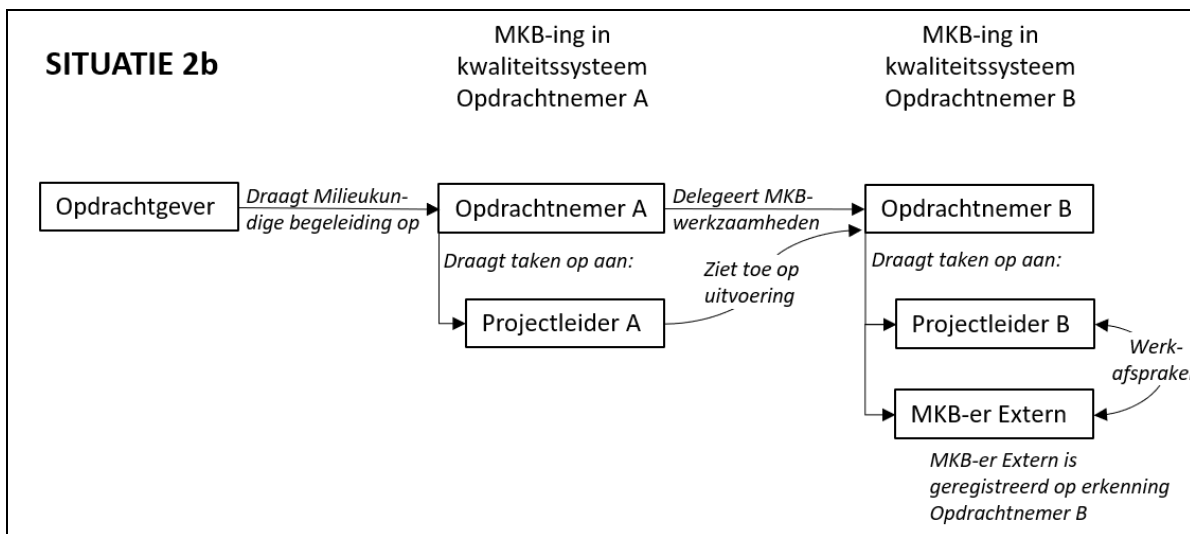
SITUATIE 2b

MKB-ing in kwaliteitssysteem Opdrachtnemer A

MKB-ing in kwaliteitssysteem Opdrachtnemer B

Opdrachtgever

Draagt Milieukundige begeleiding op

Opdrachtnemer A

Delegeert MKB-werkzaamheden

Opdrachtnemer B

Draagt taken op aan:

Ziet toe op uitvoering

Draagt taken op aan:

Projectleider A

Projectleider B

Werk-afspraken

MKB-er Extern

MKB-er Extern is geregistreerd op erkenning Opdrachtnemer B